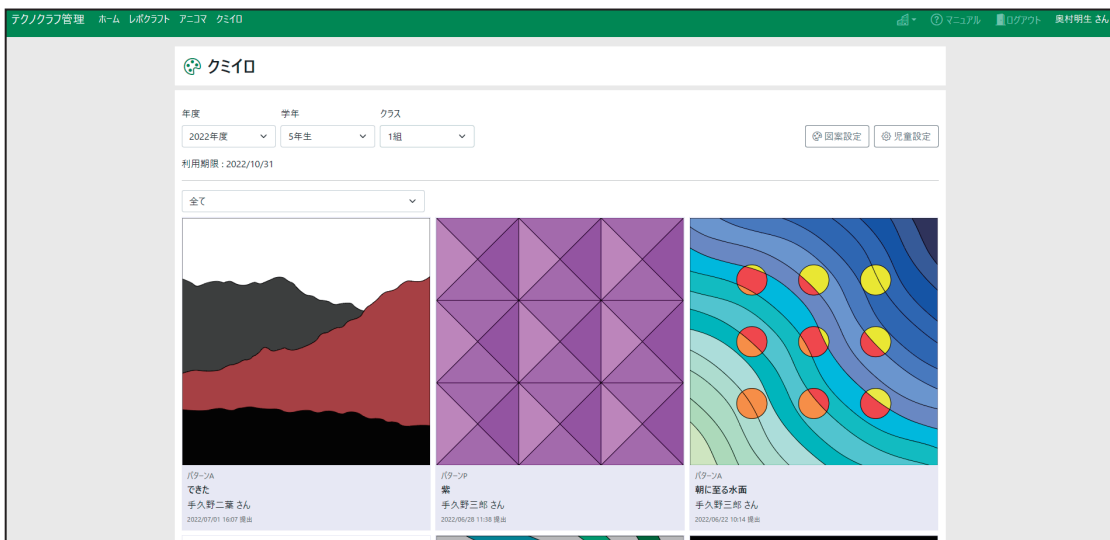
テクノクラフ管理 ホーム レポクラフト アニコマ クミイロ

マニュアル ログアウト 奥村明生 さん

クミイロ

年度
2022年度

学年
5年生

クラス
1組

図案設定 児童設定

利用期限：2022/10/31

全て

パターンA
できた
手久野二葉 さん
2022/07/01 16:07 提出

パターンP
紫
手久野三郎 さん
2022/06/28 11:35 提出

パターンA
朝に至る水面
手久野三郎 さん
2022/06/22 10:14 提出